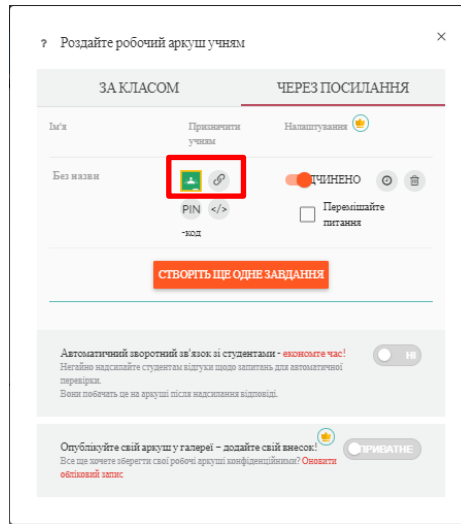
? Роздайте робочий аркуш учням

×

ЗА КЛАСОМ

ЧЕРЕЗ ПОСИЛАННЯ

Ім'я

Призначити учням

Налаштування

Без назви

PIN -код

</>

ІЧИНЕНО

Перемішайте питання

СТВОРІТЬ ЩЕ ОДНЕ ЗАВДАННЯ

Автоматичний зворотний зв'язок зі студентами - економте час!
Негайно надсилайте студентам відгуки щодо запитань для автоматичної перевірки.
Вони побачать це на аркуші після надсилання відповіді.

НІ

Опублікуйте свій аркуш у галереї – додайте свій внесок!
Все ще хочете зберегти свої робочі аркуші конфіденційними? Оновити обліковий запис

ПРИВАТНЕ